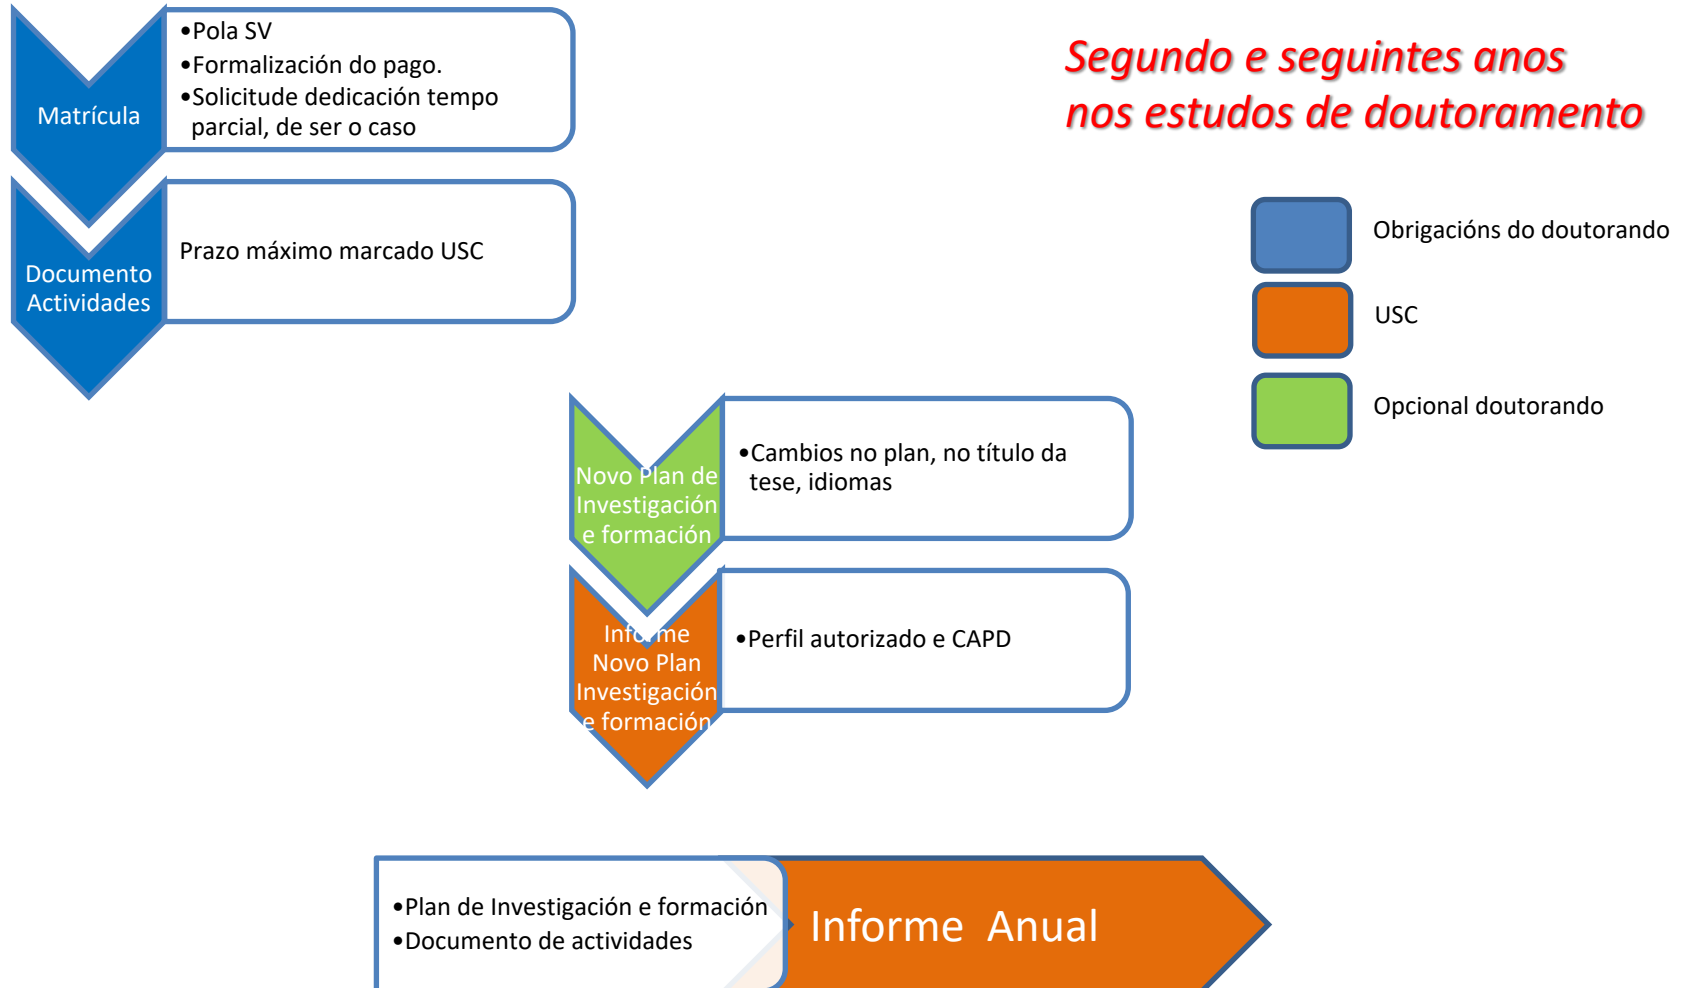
Matrícula

•Pola SV
•Formalización do pago.
•Solicitude dedicación tempo parcial, de ser o caso

Documento Actividades

Prazo máximo marcado USC

Segundo e seguintes anos nos estudos de doutoramento

Obrigacións do doutorando

USC

Opcional doutorando

Novo Plan de Investigación e formación

•Cambios no plan, no título da tese, idiomas

Informe Novo Plan Investigación e formación

•Perfil autorizado e CAPD

•Plan de Investigación e formación
•Documento de actividades

Informe Anual